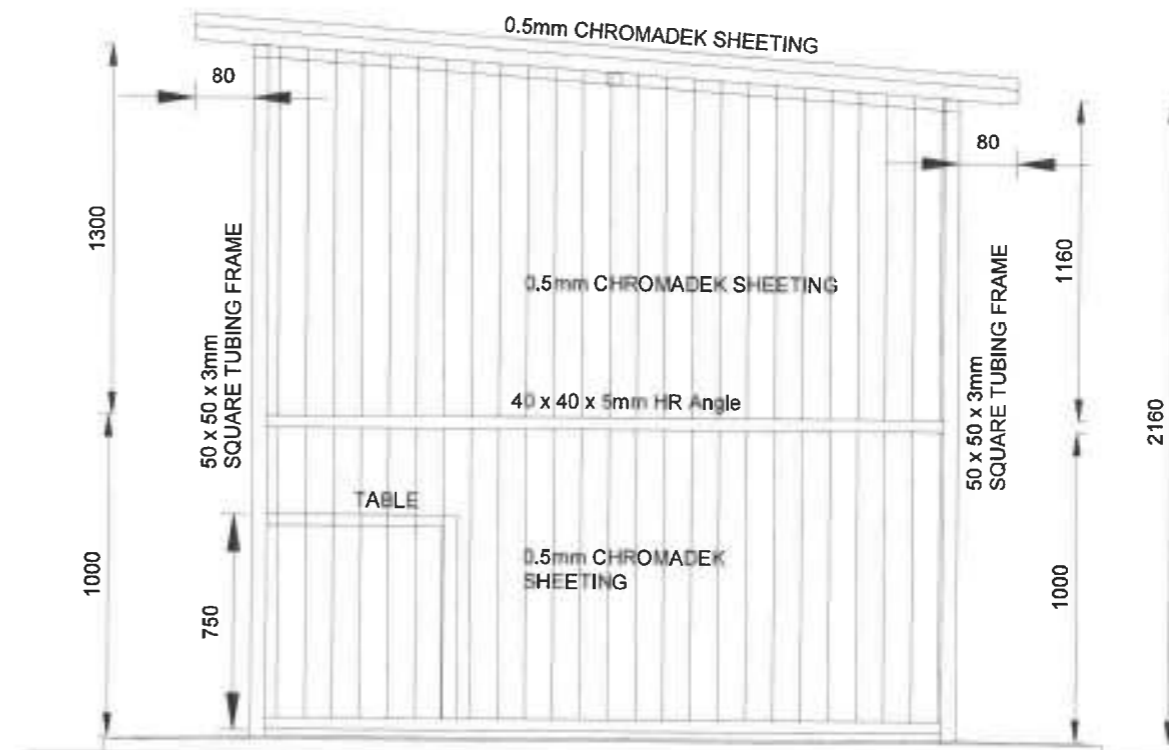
0.5mm CHROMADEK SHEETING

80

80

1300

50 x 50 x 3mm
SQUARE TUBING FRAME

0.5mm CHROMADEK SHEETING

1160

50 x 50 x 3mm
SQUARE TUBING FRAME

2160

40 x 40 x 5mm HR Angle

TABLE

0.5mm CHROMADEK
SHEETING

1000

750

1000